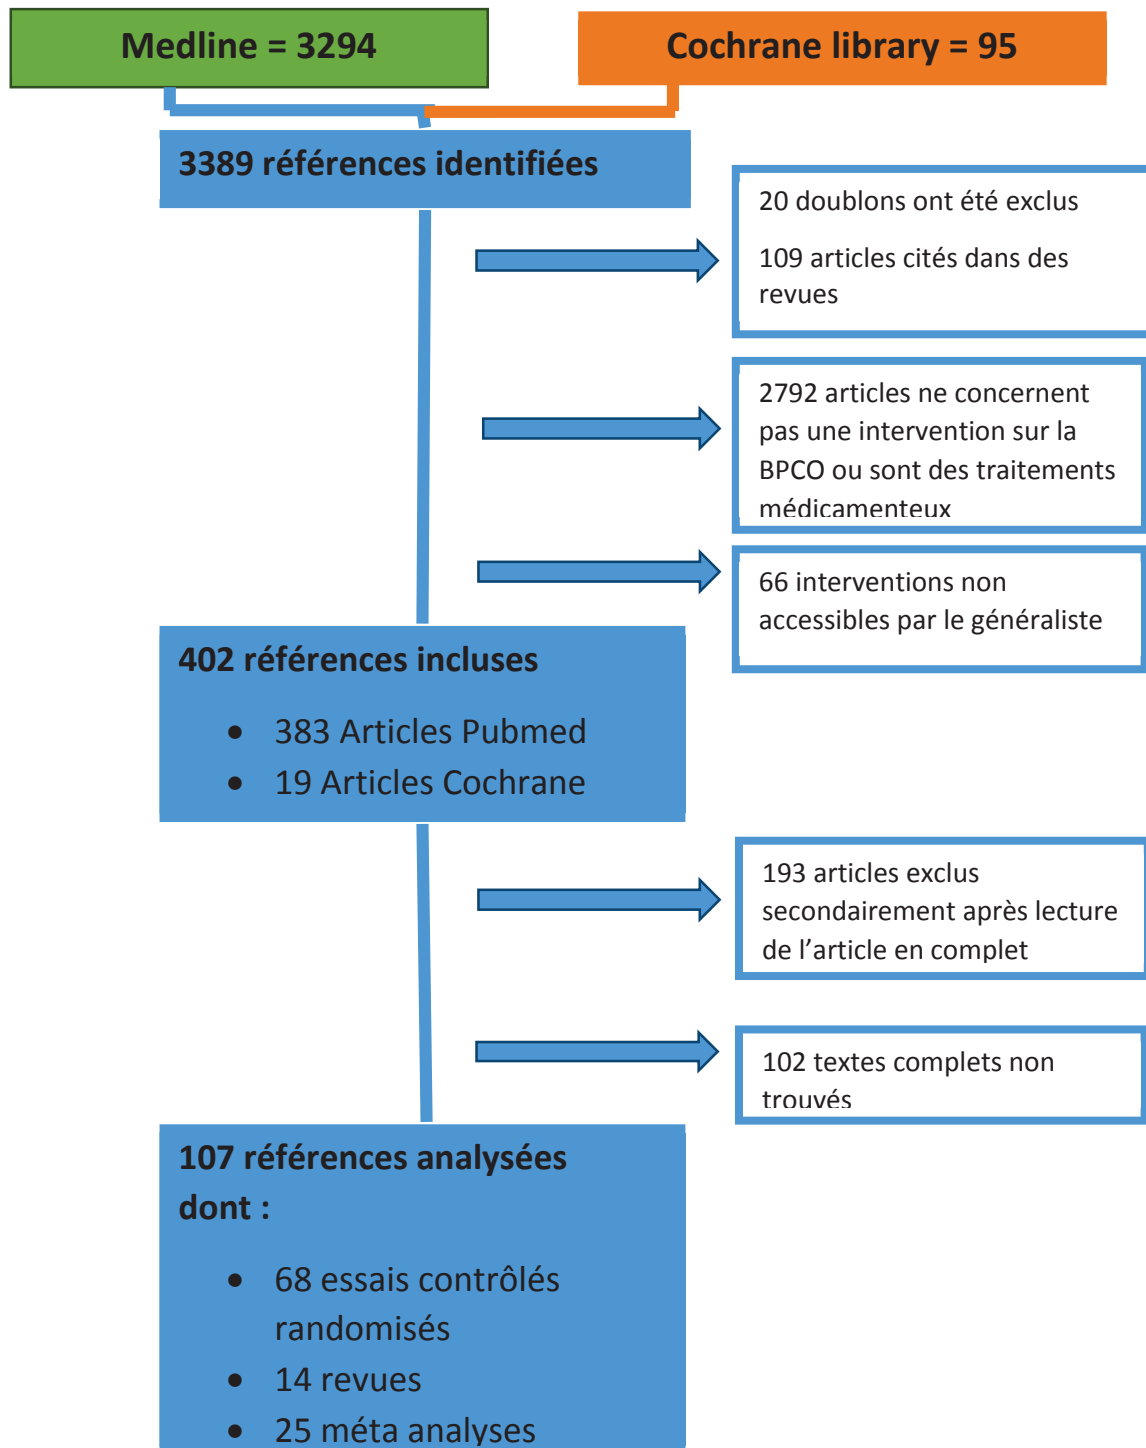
Medline = 3294

Cochrane library = 95

3389 références identifiées

20 doublons ont été exclus

109 articles cités dans des revues

2792 articles ne concernent pas une intervention sur la BPCO ou sont des traitements médicamenteux

66 interventions non accessibles par le généraliste

402 références incluses

- 383 Articles Pubmed
- 19 Articles Cochrane

193 articles exclus secondairement après lecture de l'article en complet

102 textes complets non trouvés

107 références analysées dont :

- 68 essais contrôlés randomisés
- 14 revues
- 25 méta analyses